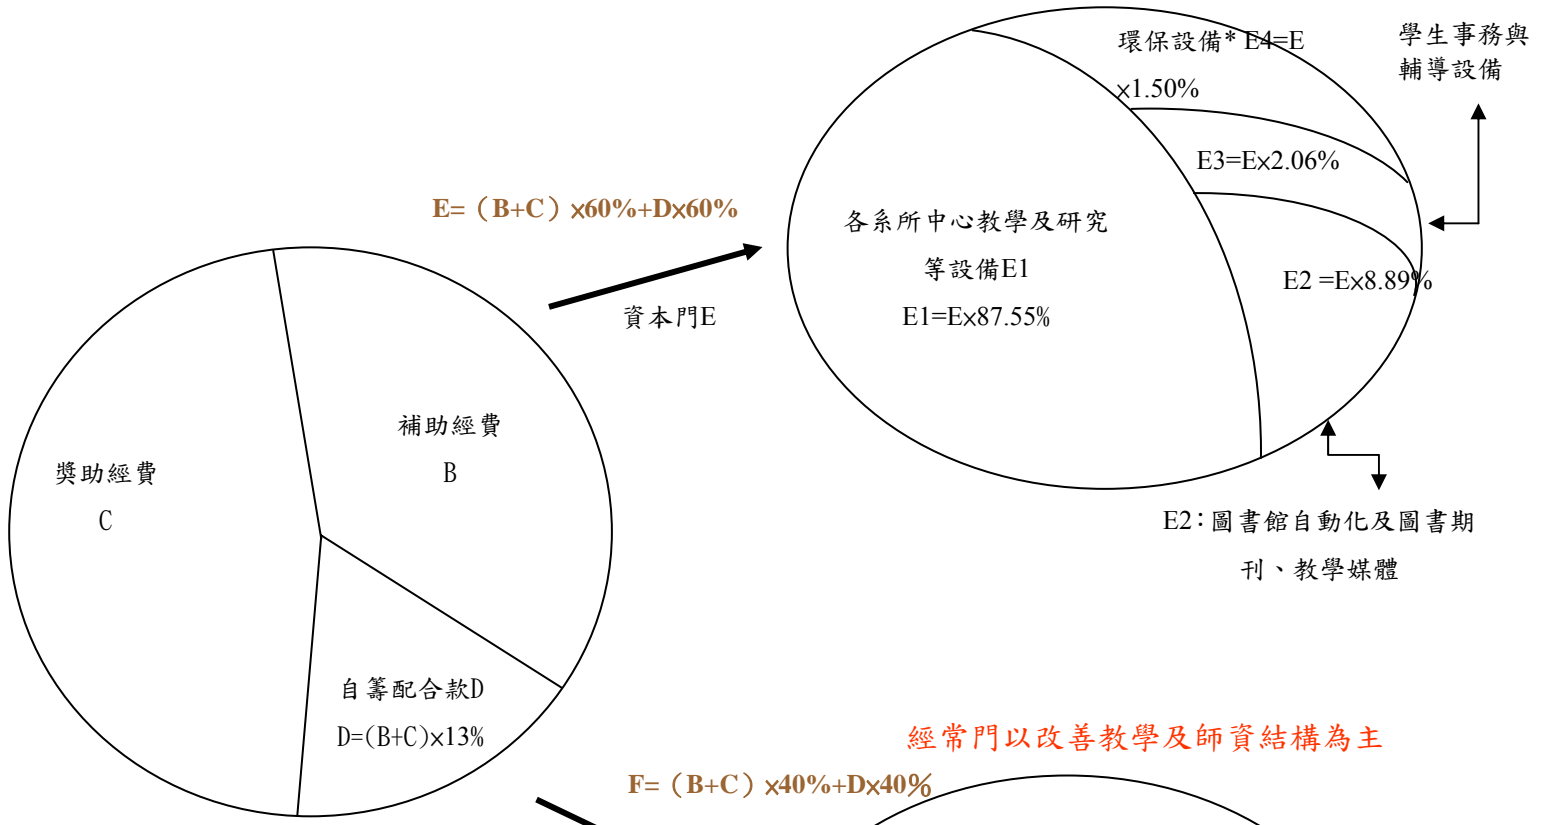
E=（B+C）x60%+Dx60%

資本門E

各系所中心教學及研究等設備E1
E1=Ex87.55%

環保設備* E4=E x1.50%

學生事務與輔導設備

E3=Ex2.06%

E2 =Ex8.89%

E2：圖書館自動化及圖書期刊、教學媒體

補助經費
B

獎助經費
C

自籌配合款D
D=(B+C)x13%

經常門以改善教學及師資結構為主

F=（B+C）x40%+Dx40%